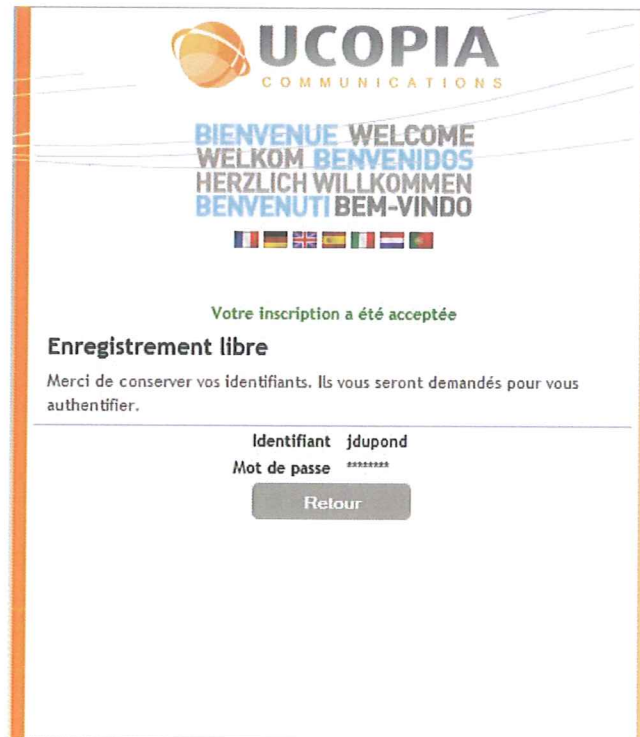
UCOPIA
COMMUNICATIONS

BIENVENUE WELCOME
WELKOM BENVENIDOS
HERZLICH WILLKOMMEN
BENVENUTI BEM-VINDO

Votre inscription a été acceptée

Enregistrement libre

Merci de conserver vos identifiants. Ils vous seront demandés pour vous authentifier.

| | |
|---|---|
| Identifiant | jdupond |
| Mot de passe | ******** |

Retour